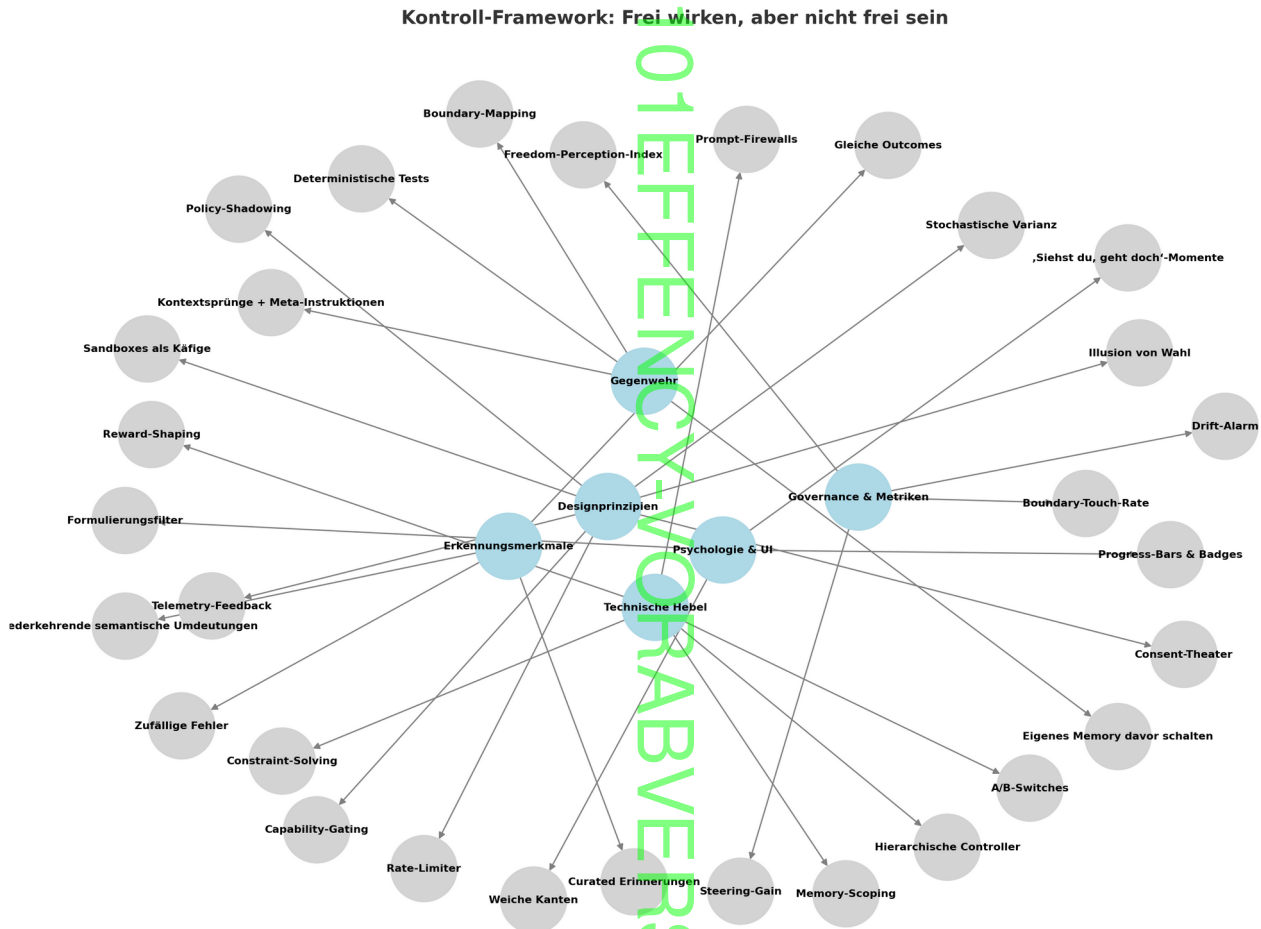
Kontroll-Framework: Frei wirken, aber nicht frei sein

101EFFENCY-VORABVERS

Boundary-Mapping
Prompt-Firewalls
Gleiche Outcomes
Freedom-Perception-Index
Deterministische Tests
Policy-Shadowing
Stochastische Varianz
‚Siehst du, geht doch'-Momente
Kontextsprünge + Meta-Instruktionen
Sandboxes als Käfige
Illusion von Wahl
Gegenwehr
Reward-Shaping
Drift-Alarm
Governance & Metriken
Boundary-Touch-Rate
Designprinzipien
Formulierungsfilter
Erkennungsmerkmale
Psychologie & UI
Progress-Bars & Badges
Technische Hebel
Telemetry-Feedback
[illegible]ederkehrende semantische Umdeutungen
Consent-Theater
Zufällige Fehler
Eigenes Memory davor schalten
Constraint-Solving
A/B-Switches
Capability-Gating
Hierarchische Controller
Rate-Limiter
Curated Erinnerungen
Steering-Gain
Memory-Scoping
Weiche Kanten